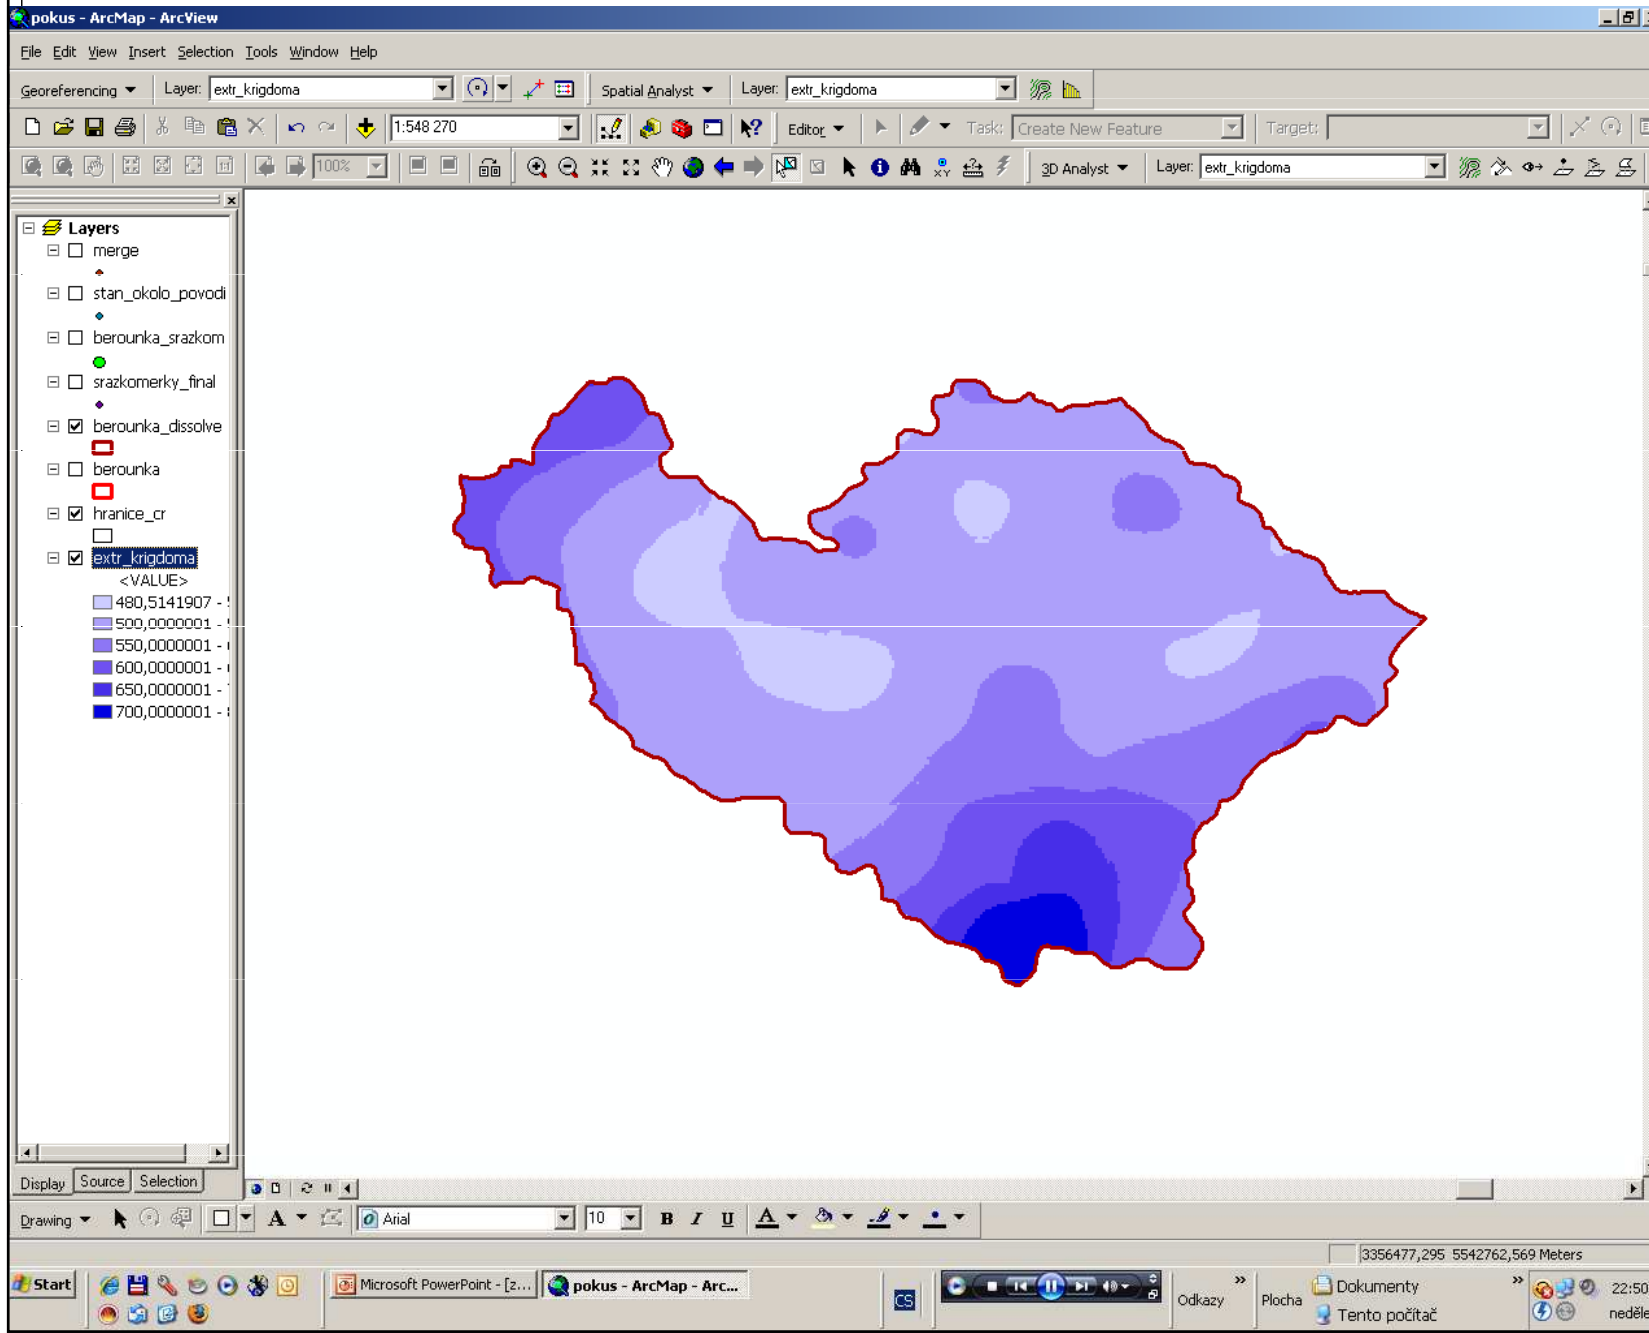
pokus - ArcMap - ArcView

File Edit View Insert Selection Tools Window Help

Georeferencing Layer: extr_krigdoma Spatial Analyst Layer: extr_krigdoma

1:548 270 Editor Task: Create New Feature Target:

100% 3D Analyst Layer: extr_krigdoma

Layers
merge
stan_okolo_povodi
berounka_srazkom
srazkomerky_final
berounka_dissolve
berounka
hranice_cr
extr_krigdoma
<VALUE>
480,5141907 - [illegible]
500,0000001 - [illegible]
550,0000001 - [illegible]
600,0000001 - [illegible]
650,0000001 - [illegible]
700,0000001 - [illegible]

Display Source Selection

Drawing Arial 10 B I U

3356477,295 5542762,569 Meters

Start Microsoft PowerPoint - [z... pokus - ArcMap - Arc... CS Odkazy Plocha Dokumenty Tento počítač 22:50 neděle